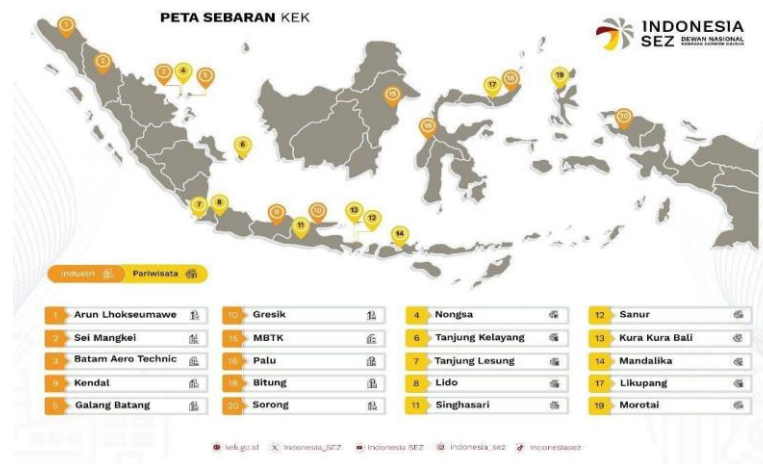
PETA SEBARAN KEK

INDONESIA SEZ DEWAN NASIONAL KAWASAN EKONOMI KHUSUS

1 2 3 4 5 6 7 8 9 10 11 12 13 14 15 16 17 18 19 20

Industri Pariwisata

| | | | |
|---|---|---|---|
| 1 Arun Lhokseumawe | 10 Gresik | 4 Nongsa | 12 Sanur |
| 2 Sei Mangkei | 15 MBTK | 6 Tanjung Kelayang | 13 Kura Kura Bali |
| 3 Batam Aero Technic | 16 Palu | 7 Tanjung Lesung | 14 Mandalika |
| 9 Kendal | 18 Bitung | 8 Lido | 17 Likupang |
| 5 Galang Batang | 20 Sorong | 11 Singhasari | 19 Morotai |

kek.go.id Indonesia_SEZ Indonesia SEZ indonesia_sez indonesiasez